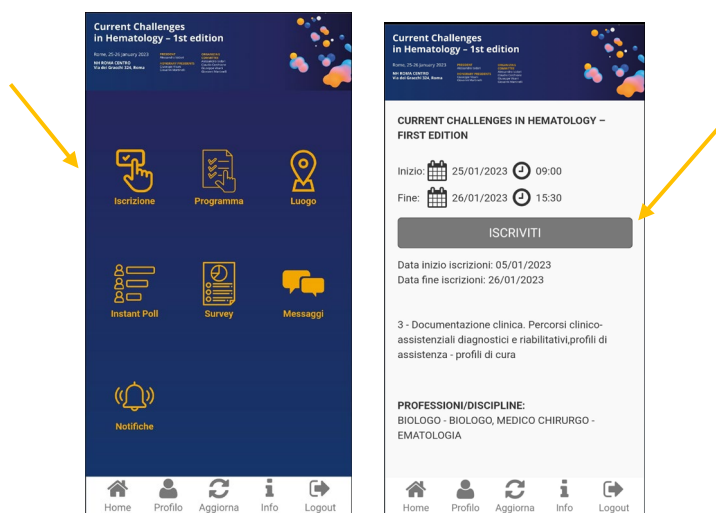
Current Challenges in Hematology – 1st edition

Roma, 25-26 January 2023

NH ROMA CENTRO
Via dei Gracchi 324, Roma

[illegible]

Iscrizione

Programma

Luogo

Instant Poll

Survey

Messaggi

Notifiche

Home Profilo Aggiorna Info Logout

Current Challenges in Hematology – 1st edition

Roma, 25-26 January 2023

NH ROMA CENTRO
Via dei Gracchi 324, Roma

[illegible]

CURRENT CHALLENGES IN HEMATOLOGY – FIRST EDITION

Inizio: 25/01/2023 09:00

Fine: 26/01/2023 15:30

ISCRIVITI

Data inizio iscrizioni: 05/01/2023
Data fine iscrizioni: 26/01/2023

3 - Documentazione clinica. Percorsi clinico-assistenziali diagnostici e riabilitativi,profili di assistenza - profili di cura

PROFESSIONI/DISCIPLINE:
BIOLOGO - BIOLOGO, MEDICO CHIRURGO - EMATOLOGIA

Home Profilo Aggiorna Info Logout